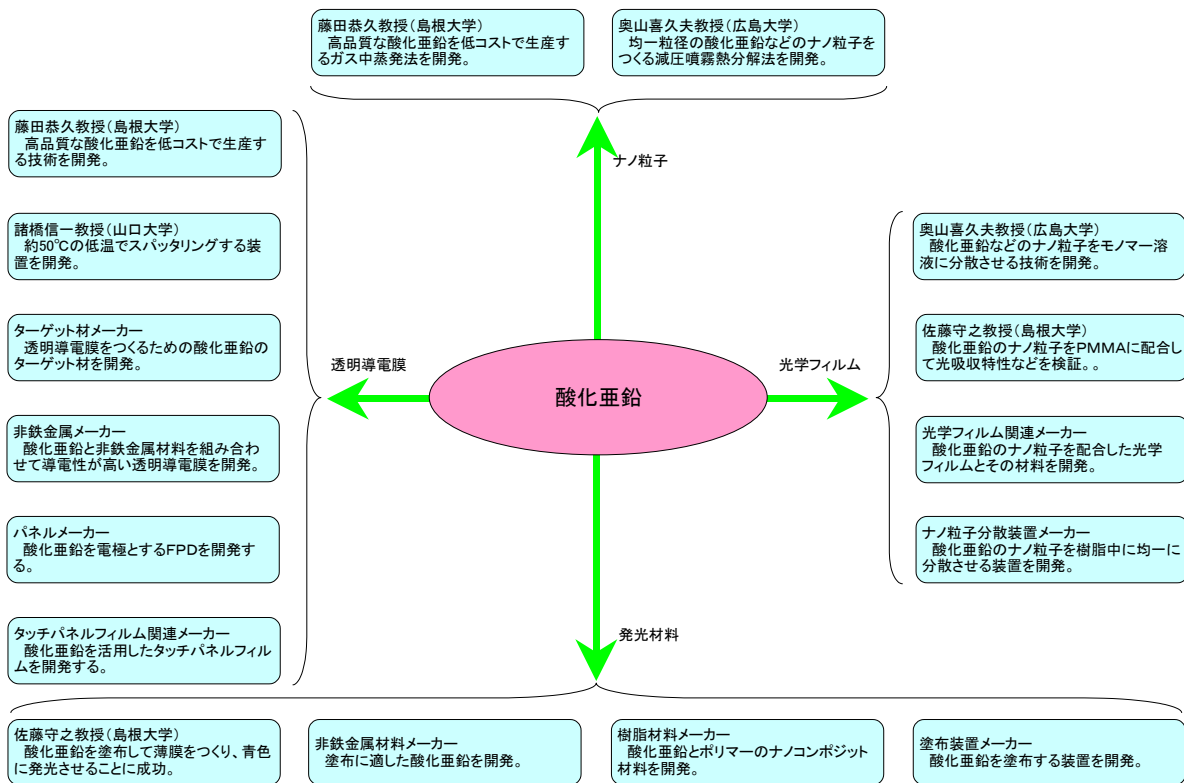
藤田恭久教授（島根大学）
高品質な酸化亜鉛を低コストで生産するガス中蒸発法を開発。

奥山喜久夫教授（広島大学）
均一粒径の酸化亜鉛などのナノ粒子をつくる減圧噴霧熱分解法を開発。

ナノ粒子

藤田恭久教授（島根大学）
高品質な酸化亜鉛を低コストで生産する技術を開発。

諸橋信一教授（山口大学）
約50℃の低温でスパッタリングする装置を開発。

ターゲット材メーカー
透明導電膜をつくるための酸化亜鉛のターゲット材を開発。

非鉄金属メーカー
酸化亜鉛と非鉄金属材料を組み合わせて導電性が高い透明導電膜を開発。

パネルメーカー
酸化亜鉛を電極とするFPDを開発する。

タッチパネルフィルム関連メーカー
酸化亜鉛を活用したタッチパネルフィルムを開発する。

透明導電膜

酸化亜鉛

光学フィルム

奥山喜久夫教授（広島大学）
酸化亜鉛などのナノ粒子をモノマー溶液に分散させる技術を開発。

佐藤守之教授（島根大学）
酸化亜鉛のナノ粒子をPMMAに配合して光吸収特性などを検証。。

光学フィルム関連メーカー
酸化亜鉛のナノ粒子を配合した光学フィルムとその材料を開発。

ナノ粒子分散装置メーカー
酸化亜鉛のナノ粒子を樹脂中に均一に分散させる装置を開発。

発光材料

佐藤守之教授（島根大学）
酸化亜鉛を塗布して薄膜をつくり、青色に発光させることに成功。

非鉄金属材料メーカー
塗布に適した酸化亜鉛を開発。

樹脂材料メーカー
酸化亜鉛とポリマーのナノコンポジット材料を開発。

塗布装置メーカー
酸化亜鉛を塗布する装置を開発。